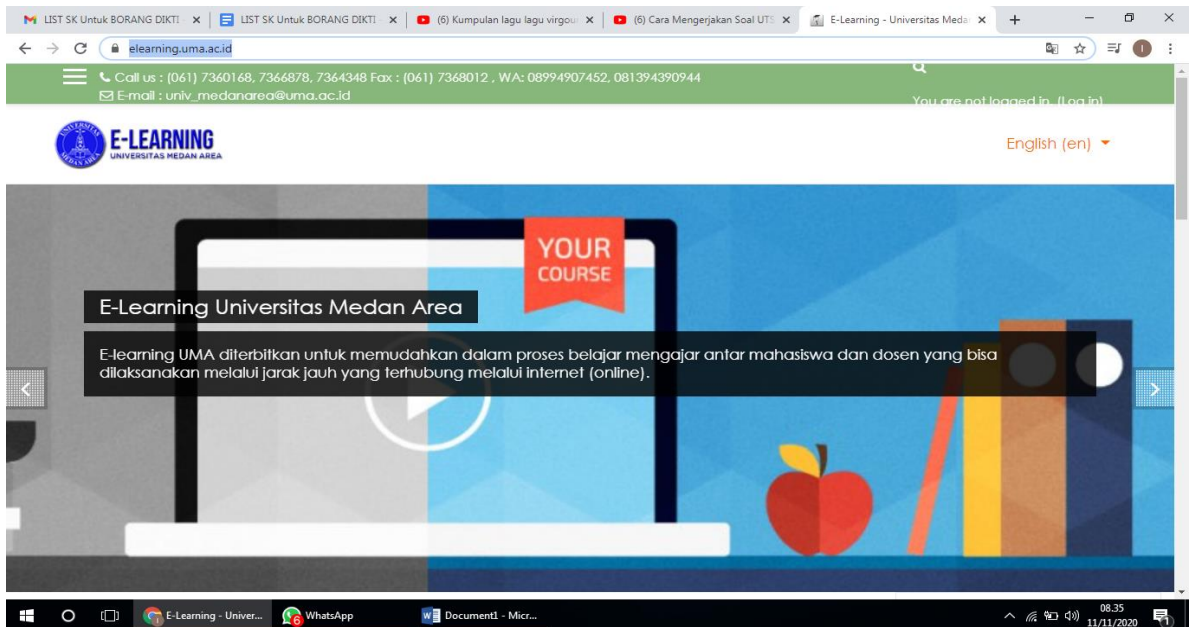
LIST SK Untuk BORANG DIKTI ×
LIST SK Untuk BORANG DIKTI ×
(6) Kumpulan lagu lagu virgou ×
(6) Cara Mengerjakan Soal UTS ×
E-Learning - Universitas Meda ×
+

elearning.uma.ac.id

Call us : (061) 7360168, 7366878, 7364348 Fax : (061) 7368012 , WA: 08994907452, 081394390944
E-mail : univ_medanarea@uma.ac.id

You are not logged in. (Log in)

E-LEARNING
UNIVERSITAS MEDAN AREA

English (en)

YOUR
COURSE

E-Learning Universitas Medan Area

E-learning UMA diterbitkan untuk memudahkan dalam proses belajar mengajar antar mahasiswa dan dosen yang bisa dilaksanakan melalui jarak jauh yang terhubung melalui internet (online).

E-Learning - Univer...
WhatsApp
Document1 - Micr...
08.35
11/11/2020